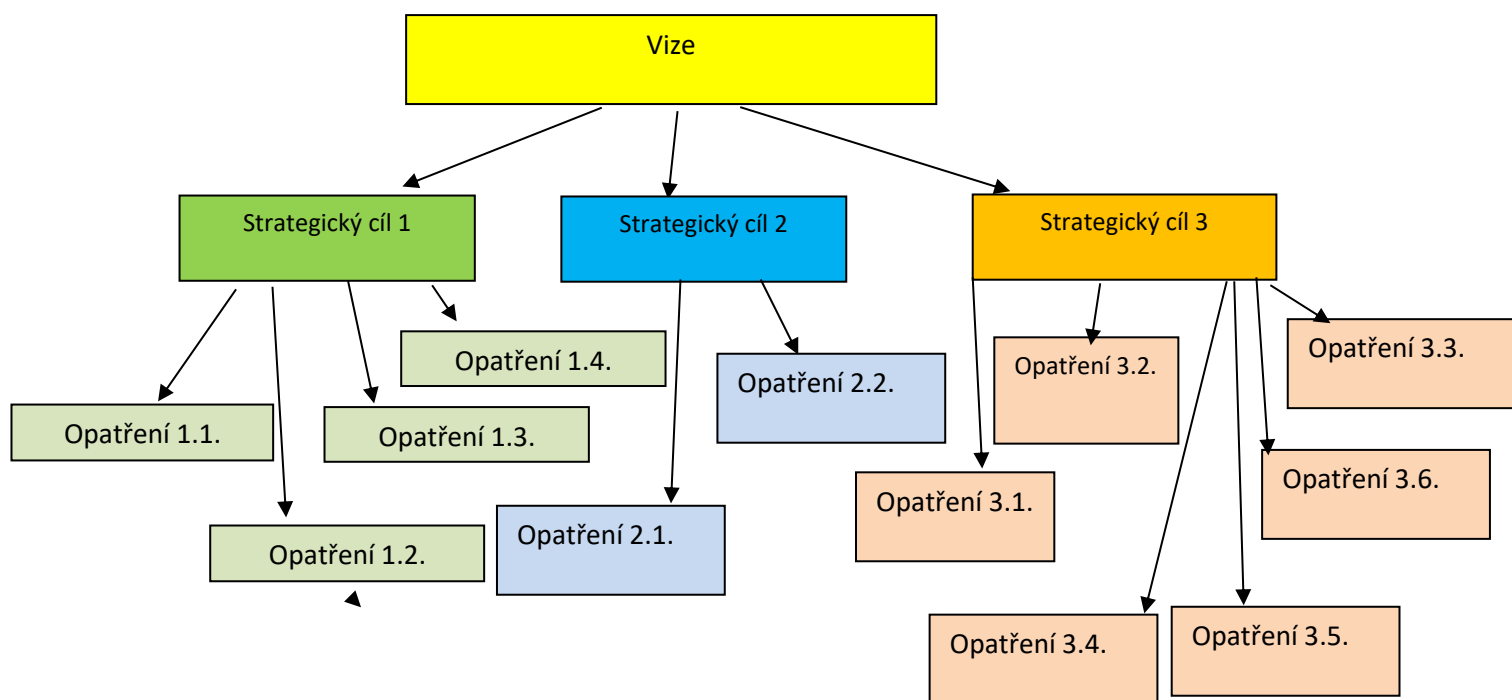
Vize

Strategický cíl 1

Strategický cíl 2

Strategický cíl 3

Opatření 1.4.

Opatření 1.1.

Opatření 1.3.

Opatření 1.2.

Opatření 2.2.

Opatření 2.1.

Opatření 3.2.

Opatření 3.3.

Opatření 3.1.

Opatření 3.6.

Opatření 3.4.

Opatření 3.5.